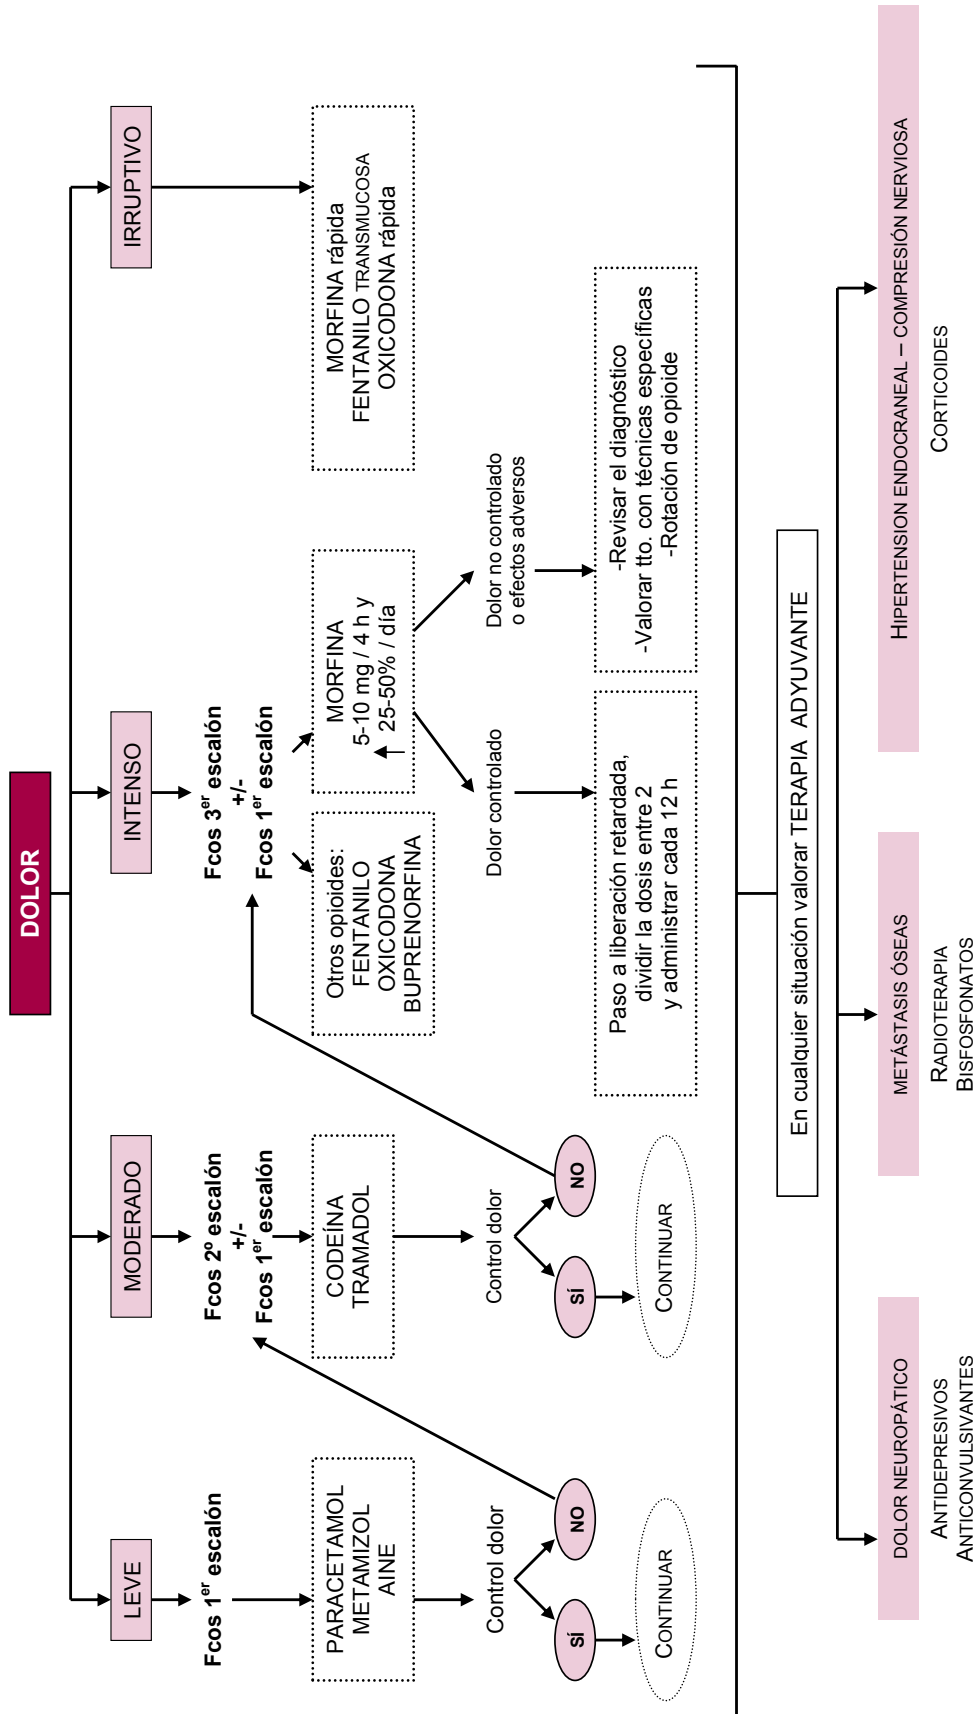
DOLOR

LEVE

Fcos 1$^{er}$ escalón

PARACETAMOL
METAMIZOL
AINE

Control dolor

SÍ

NO

CONTINUAR

MODERADO

Fcos 2º escalón
+/-
Fcos 1$^{er}$ escalón

CODEÍNA
TRAMADOL

Control dolor

SÍ

NO

CONTINUAR

INTENSO

Fcos 3$^{er}$ escalón
+/-
Fcos 1$^{er}$ escalón

Otros opioides:
FENTANILO
OXICODONA
BUPRENORFINA

MORFINA
5-10 mg / 4 h y
↑ 25-50% / día

Dolor controlado

Paso a liberación retardada, dividir la dosis entre 2 y administrar cada 12 h

Dolor no controlado o efectos adversos

-Revisar el diagnóstico
-Valorar tto. con técnicas específicas
-Rotación de opioide

IRRUPTIVO

MORFINA rápida
FENTANILO TRANSMUCOSA
OXICODONA rápida

En cualquier situación valorar TERAPIA ADYUVANTE

DOLOR NEUROPÁTICO

ANTIDEPRESIVOS
ANTICONVULSIVANTES

METÁSTASIS ÓSEAS

RADIOTERAPIA
BISFOSFONATOS

HIPERTENSION ENDOCRANEAL – COMPRESIÓN NERVIOSA

CORTICOIDES